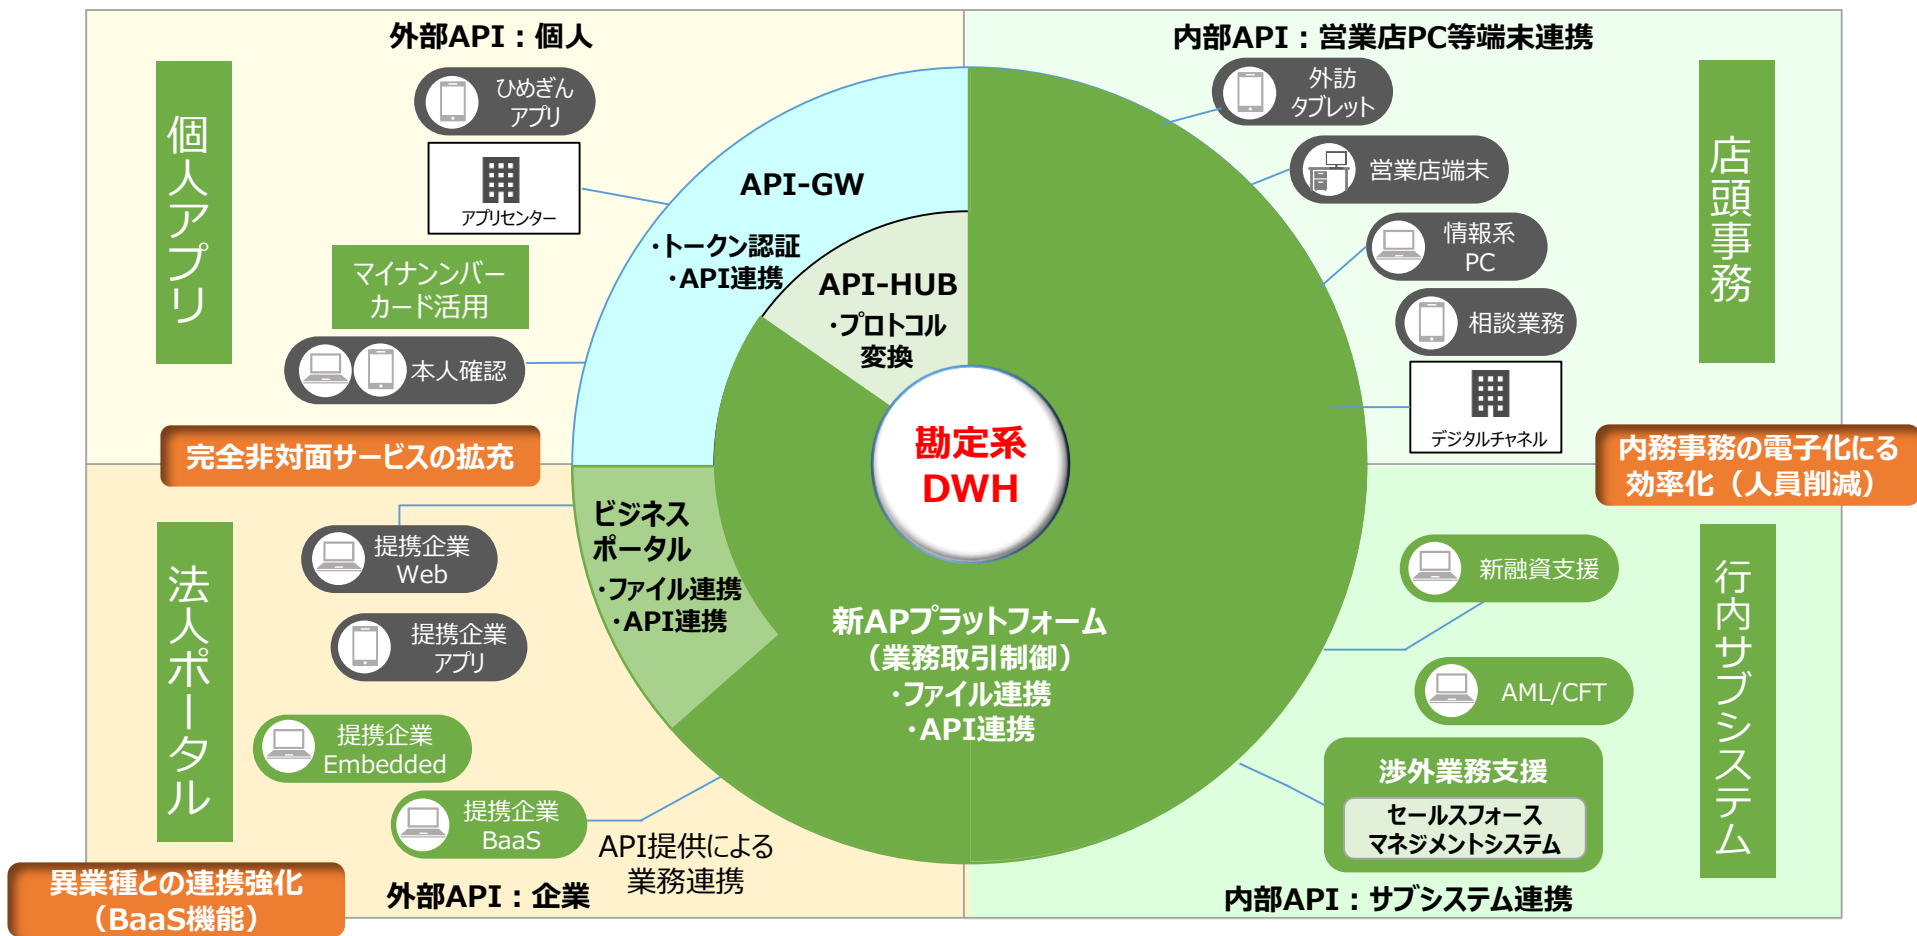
外部API：個人

個人アプリ

ひめぎん アプリ

アプリセンター

マイナンバーカード活用

本人確認

完全非対面サービスの拡充

内部API：営業店PC等端末連携

外訪 タブレット

営業店端末

情報系 PC

相談業務

デジタルチャネル

店頭事務

内務事務の電子化による効率化（人員削減）

API-GW

・トークン認証
・API連携

API-HUB

・プロトコル変換

勘定系 DWH

ビジネスポータル

・ファイル連携
・API連携

新APプラットフォーム（業務取引制御）
・ファイル連携
・API連携

法人ポータル

提携企業 Web

提携企業 アプリ

提携企業 Embedded

提携企業 BaaS

API提供による業務連携

外部API：企業

異業種との連携強化（BaaS機能）

新融資支援

AML/CFT

渉外業務支援

セールスフォース マネジメントシステム

行内サブシステム

内部API：サブシステム連携